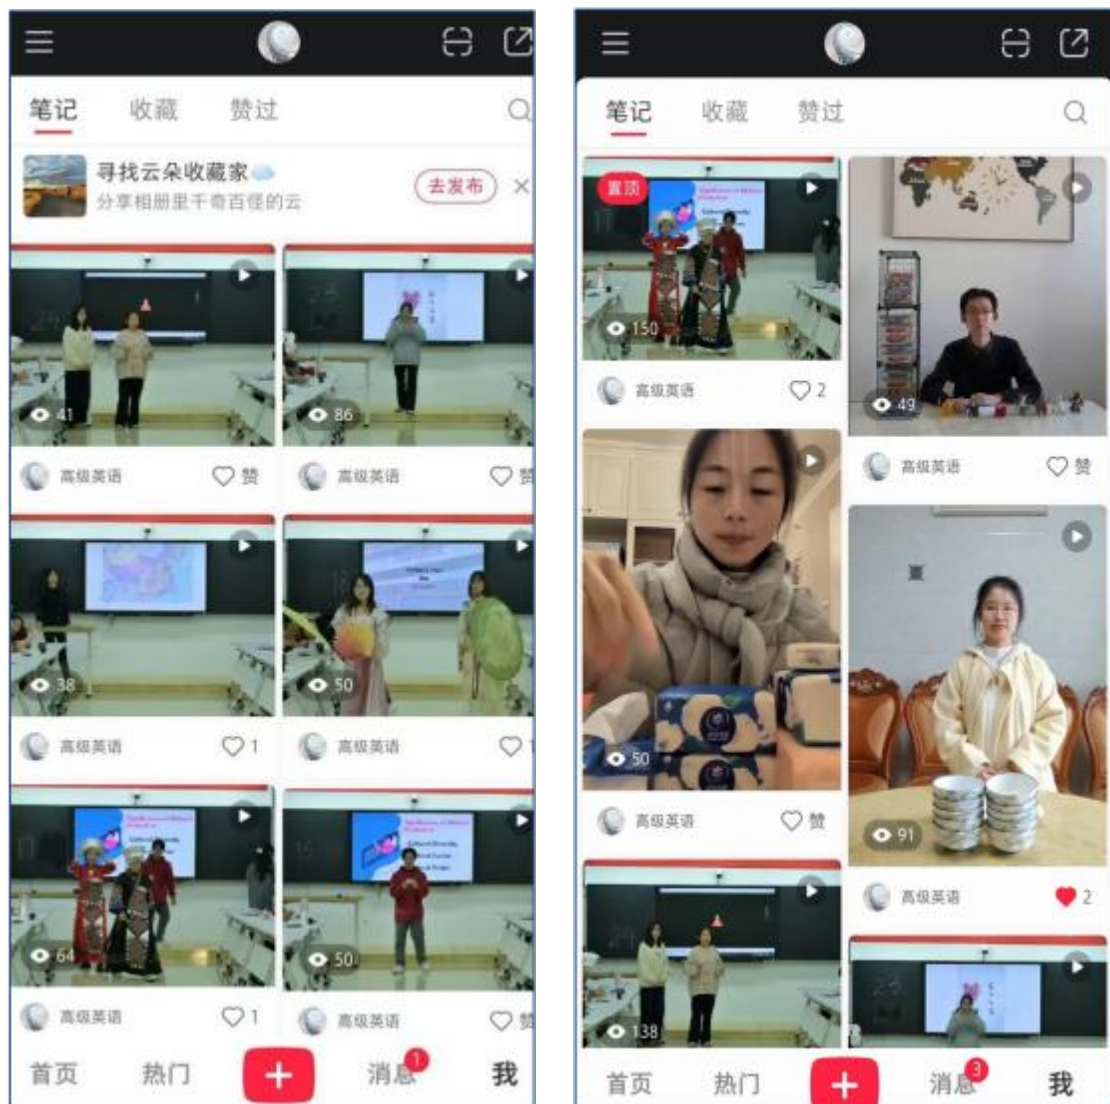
笔记 收藏 赞过

寻找云朵收藏家
分享相册里千奇百怪的云
去发布 ×

41
高级英语 赞

86
高级英语 赞

38
高级英语 1

50
高级英语 1

64
高级英语 1

50
高级英语 赞

首页 热门 + 消息 1 我

笔记 收藏 赞过

置顶
150
高级英语 2

49
高级英语 赞

50
高级英语 赞

91
高级英语 2

138

首页 热门 + 消息 3 我